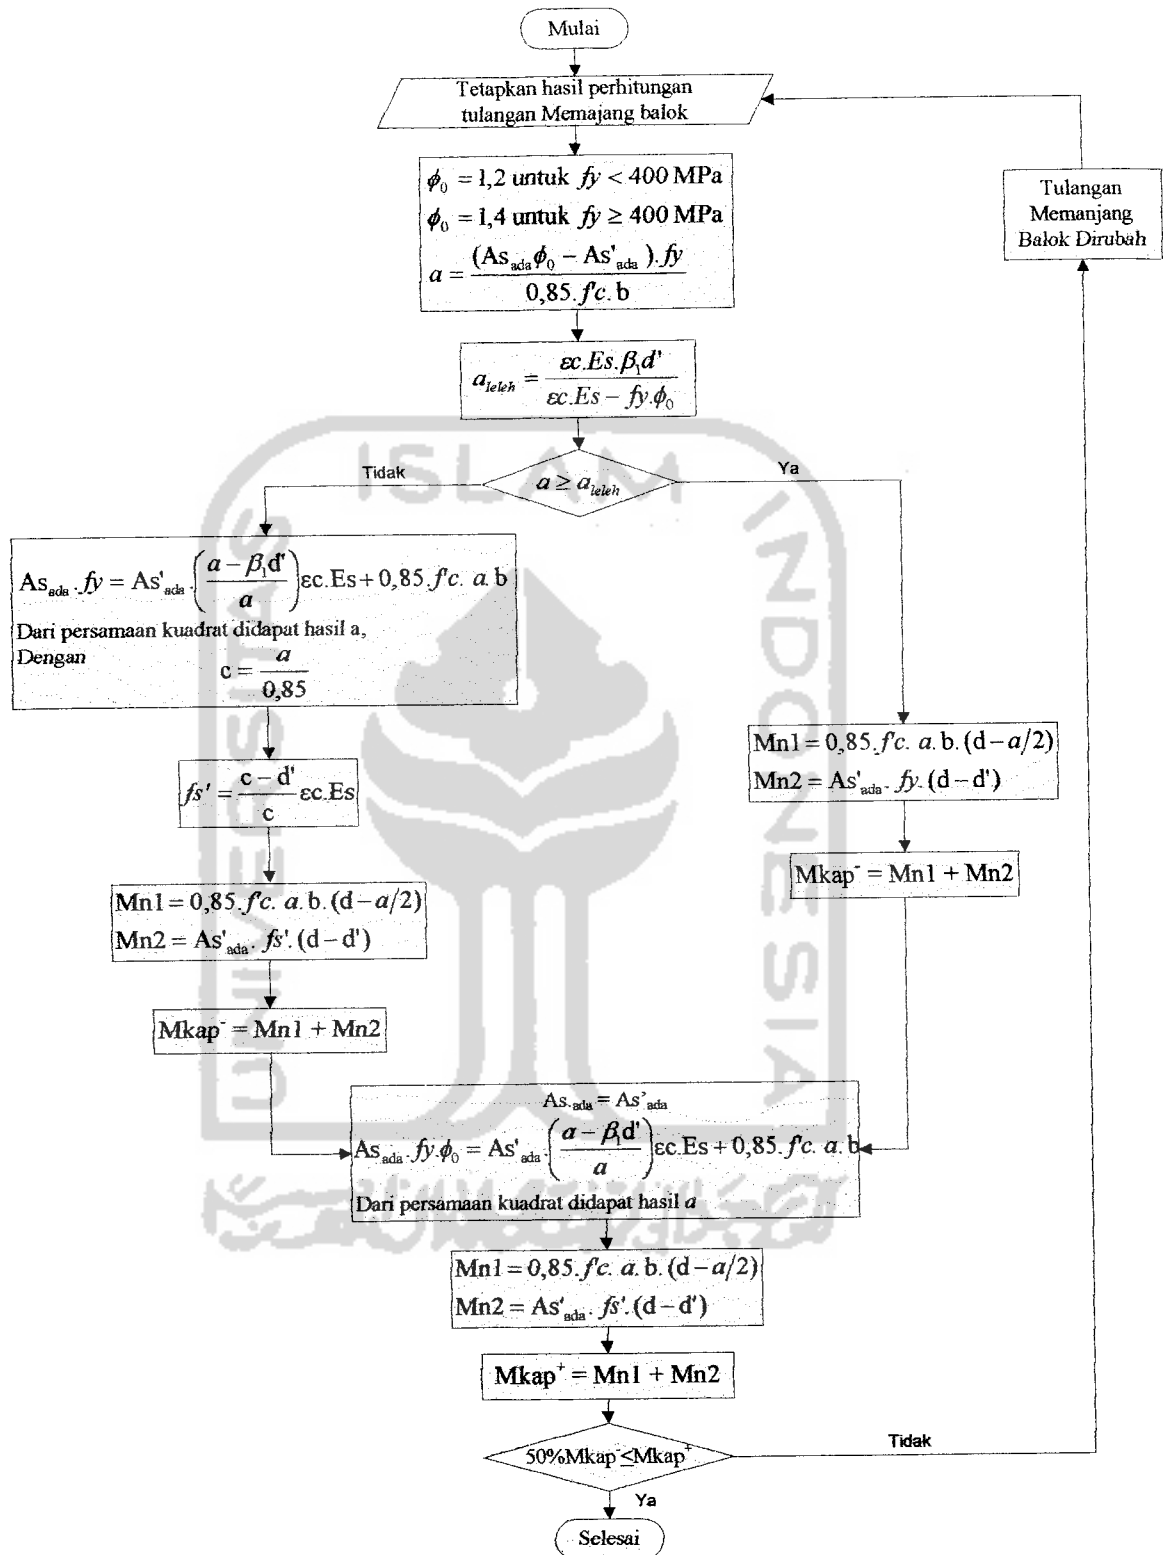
Mulai

Tetapkan hasil perhitungan tulangan Memajang balok

$\phi_0 = 1,2$ untuk $fy < 400$ MPa
$\phi_0 = 1,4$ untuk $fy \geq 400$ MPa
$a = \frac{(As_{ada}\phi_0 - As'_{ada}).fy}{0,85.f'c.b}$

$a_{leleh} = \frac{\varepsilon c.Es.\beta_1 d'}{\varepsilon c.Es - fy.\phi_0}$

$a \geq a_{leleh}$

Tidak

Ya

$As_{ada}.fy = As'_{ada}.\left(\frac{a-\beta_1 d'}{a}\right)\varepsilon c.Es + 0,85.f'c.a.b$
Dari persamaan kuadrat didapat hasil a,
Dengan $c = \frac{a}{0,85}$

$fs' = \frac{c-d'}{c}\varepsilon c.Es$

$Mn1 = 0,85.f'c.a.b.(d-a/2)$
$Mn2 = As'_{ada}.fs'.(d-d')$

$Mkap^- = Mn1 + Mn2$

$Mn1 = 0,85.f'c.a.b.(d-a/2)$
$Mn2 = As'_{ada}.fy.(d-d')$

$Mkap^- = Mn1 + Mn2$

$As_{ada} = As'_{ada}$
$As_{ada}.fy.\phi_0 = As'_{ada}.\left(\frac{a-\beta_1 d'}{a}\right)\varepsilon c.Es + 0,85.f'c.a.b$
Dari persamaan kuadrat didapat hasil $a$

$Mn1 = 0,85.f'c.a.b.(d-a/2)$
$Mn2 = As'_{ada}.fs'.(d-d')$

$Mkap^+ = Mn1 + Mn2$

$50\%Mkap^- \leq Mkap^+$

Tidak

Tulangan Memanjang Balok Dirubah

Ya

Selesai